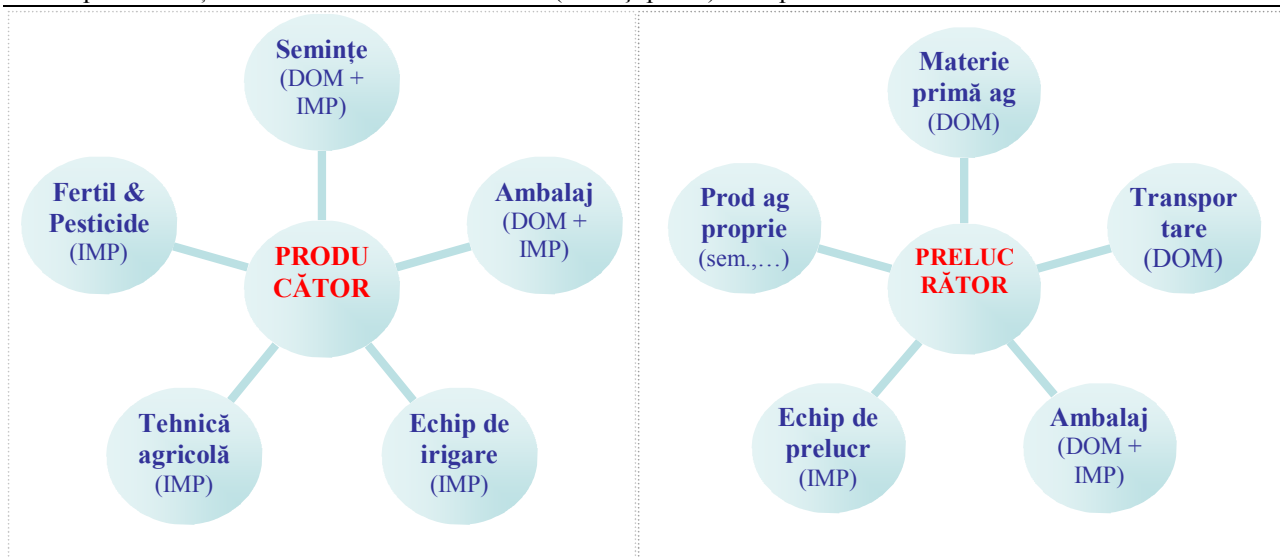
Semințe (DOM + IMP)

Fertil & Pesticide (IMP)

PRODU CĂTOR

Ambalaj (DOM + IMP)

Tehnică agricolă (IMP)

Echip de irigare (IMP)

Materie primă ag (DOM)

Prod ag proprie (sem.,…)

PRELUC RĂTOR

Transpor tare (DOM)

Echip de prelucr (IMP)

Ambalaj (DOM + IMP)